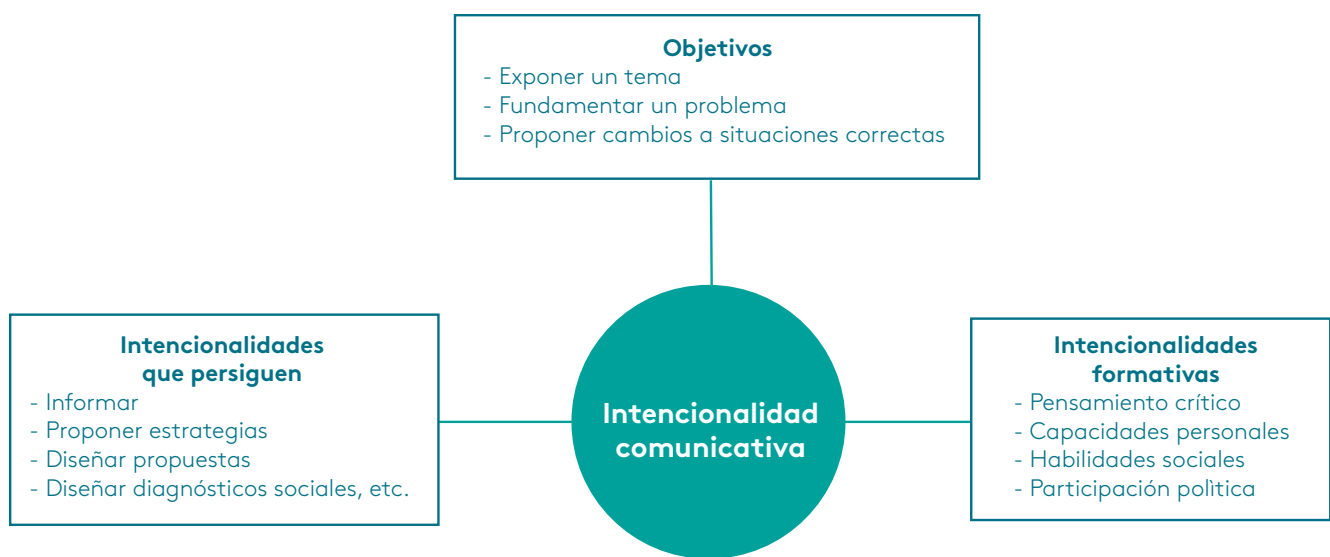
Objetivos
- Exponer un tema
- Fundamentar un problema
- Proponer cambios a situaciones correctas

Intencionalidades que persiguen
- Informar
- Proponer estrategias
- Diseñar propuestas
- Diseñar diagnósticos sociales, etc.

Intencionalidad comunicativa

Intencionalidades formativas
- Pensamiento crítico
- Capacidades personales
- Habilidades sociales
- Participación polìtica